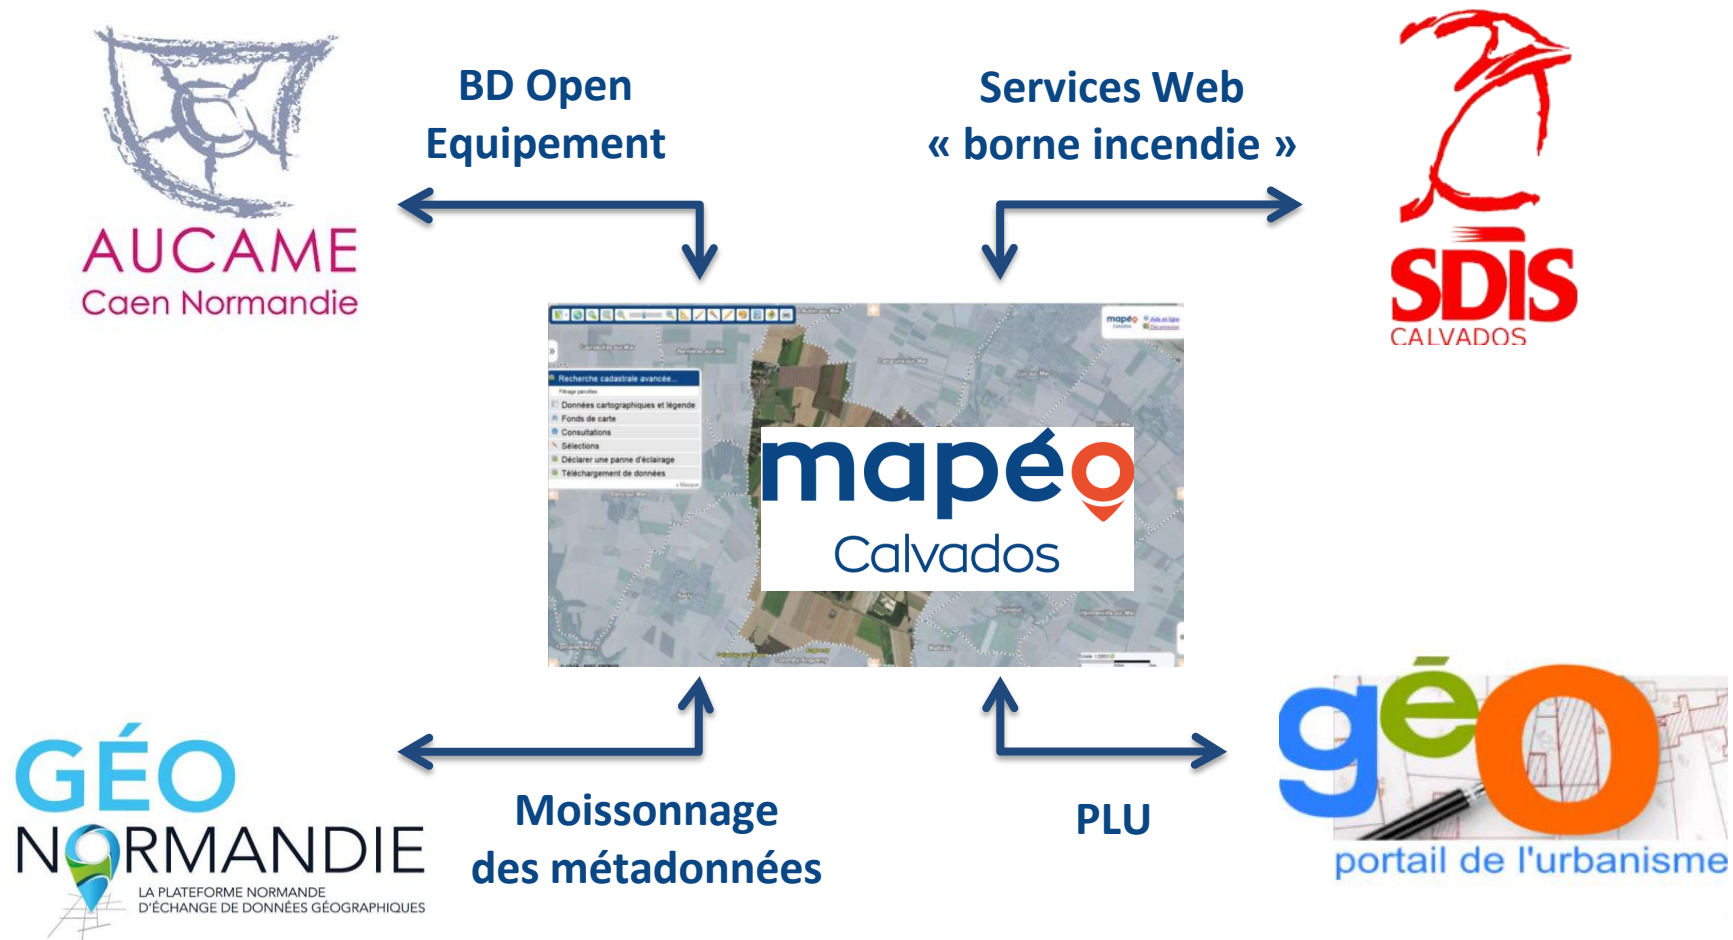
AUCAME
Caen Normandie

BD Open Equipement

Services Web « borne incendie »

SDIS
CALVADOS

Recherche cadastrale avancée
Données cartographiques et légende
Fonds de carte
Consultations
Sélections
Déclarer une panne d'éclairage
Téléchargement de données

mapéo
Calvados

GÉO
NORMANDIE
LA PLATEFORME NORMANDE D'ÉCHANGE DE DONNÉES GÉOGRAPHIQUES

Moissonnage des métadonnées

PLU

géo
portail de l'urbanisme